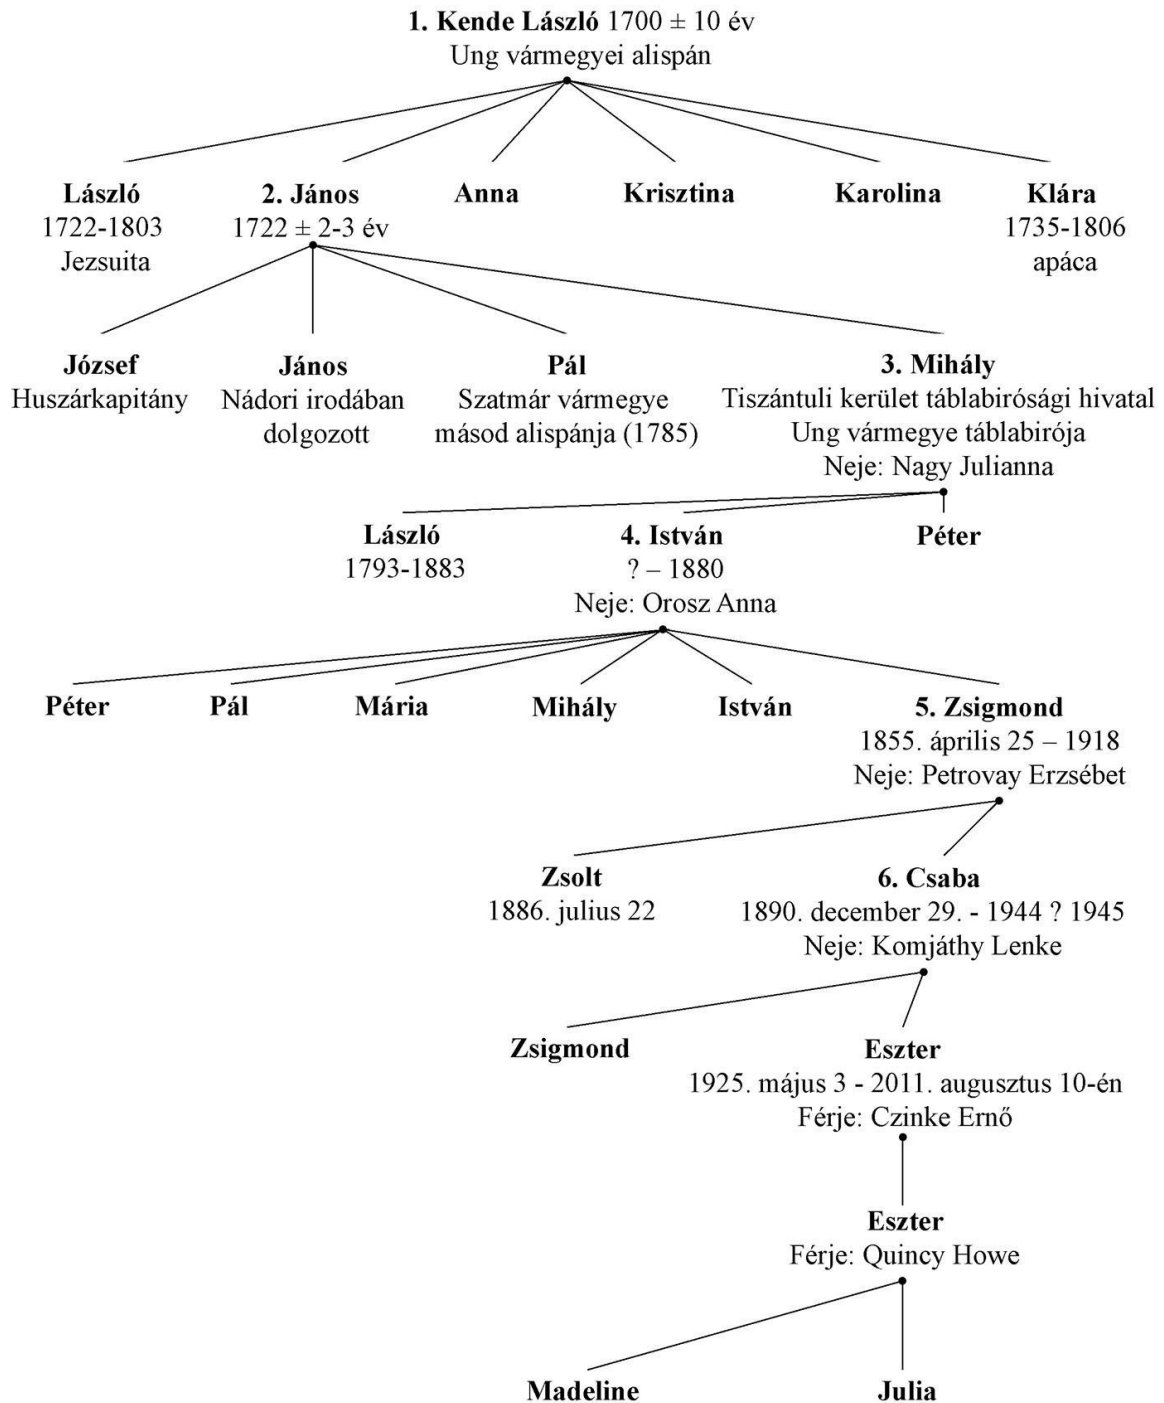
**1. Kende László** 1700 ± 10 év
Ung vármegyei alispán

**László**
1722-1803
Jezsuita

**2. János**
1722 ± 2-3 év

**Anna**

**Krisztina**

**Karolina**

**Klára**
1735-1806
apáca

**József**
Huszárkapitány

**János**
Nádori irodában dolgozott

**Pál**
Szatmár vármegye másod alispánja (1785)

**3. Mihály**
Tiszántuli kerület táblabirósági hivatal
Ung vármegye táblabirója
Neje: Nagy Julianna

**László**
1793-1883

**4. István**
? – 1880
Neje: Orosz Anna

**Péter**

**Péter**

**Pál**

**Mária**

**Mihály**

**István**

**5. Zsigmond**
1855. április 25 – 1918
Neje: Petrovay Erzsébet

**Zsolt**
1886. julius 22

**6. Csaba**
1890. december 29. - 1944 ? 1945
Neje: Komjáthy Lenke

**Zsigmond**

**Eszter**
1925. május 3 - 2011. augusztus 10-én
Férje: Czinke Ernő

**Eszter**
Férje: Quincy Howe

**Madeline**

**Julia**